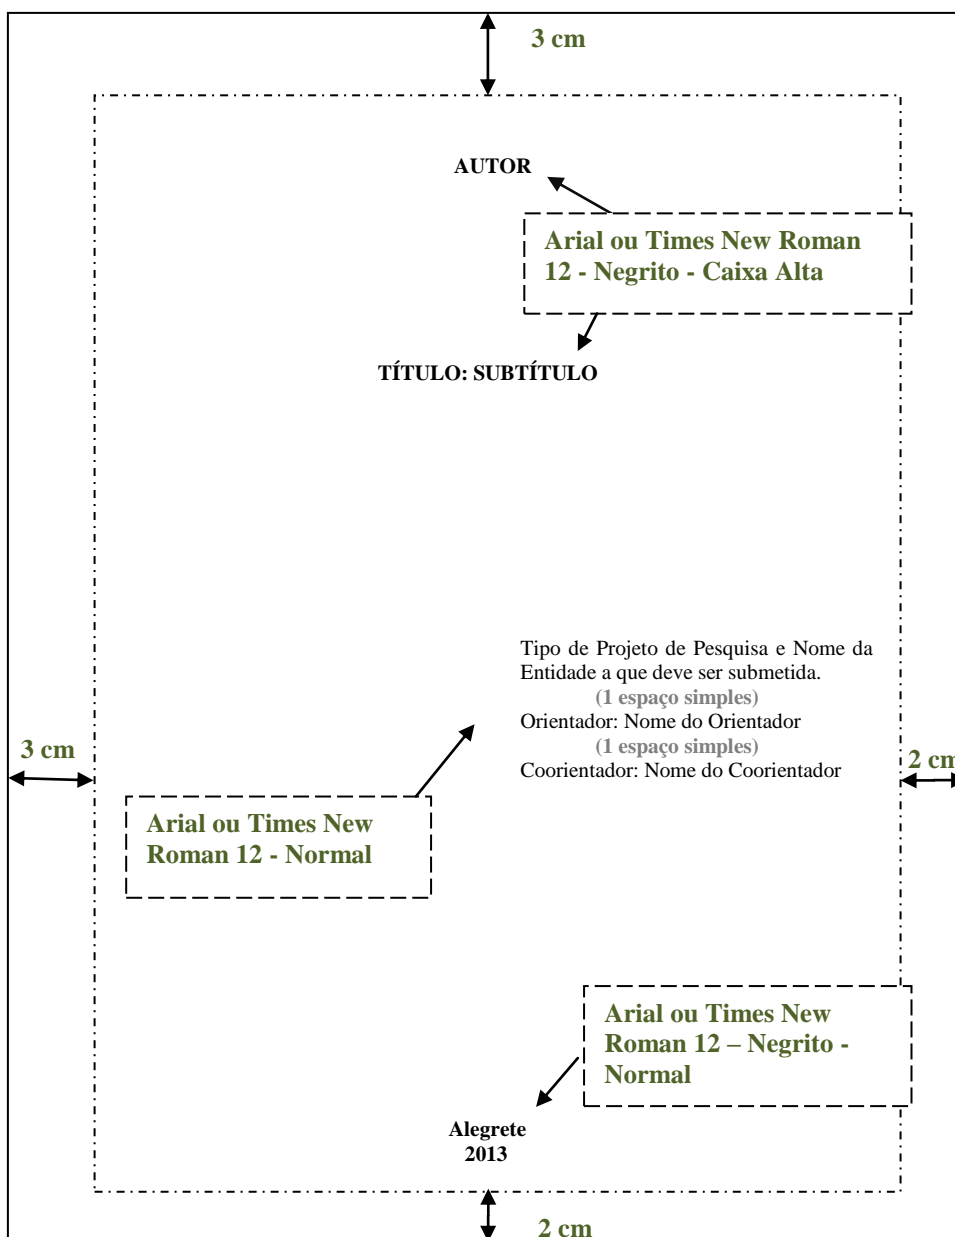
3 cm

AUTOR

Arial ou Times New Roman 12 - Negrito - Caixa Alta

TÍTULO: SUBTÍTULO

Tipo de Projeto de Pesquisa e Nome da Entidade a que deve ser submetida.
(1 espaço simples)
Orientador: Nome do Orientador
(1 espaço simples)
Coorientador: Nome do Coorientador

3 cm

2 cm

Arial ou Times New Roman 12 - Normal

Arial ou Times New Roman 12 – Negrito - Normal

Alegrete
2013

2 cm